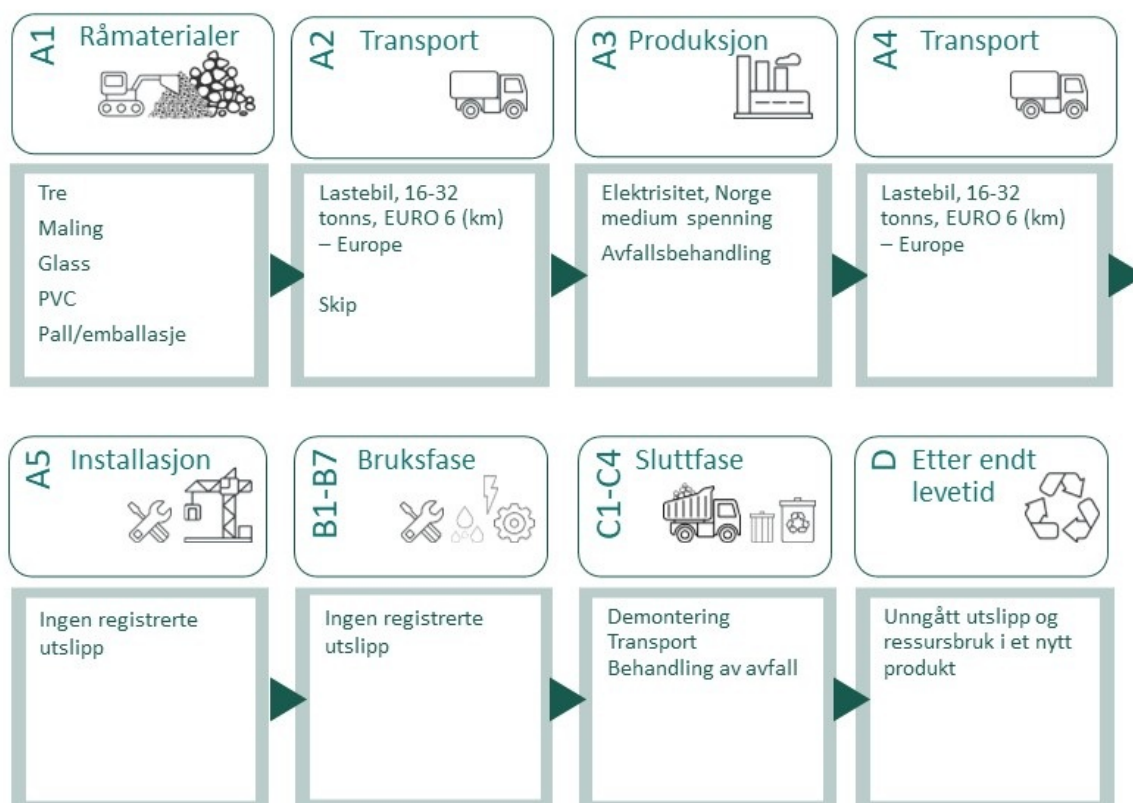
A1 Råmaterialer

Tre
Maling
Glass
PVC
Pall/emballasje

A2 Transport

Lastebil, 16-32 tonns, EURO 6 (km) – Europe

Skip

A3 Produksjon

Elektrisitet, Norge medium spenning

Avfallsbehandling

A4 Transport

Lastebil, 16-32 tonns, EURO 6 (km) – Europe

A5 Installasjon

Ingen registrerte utslipp

B1-B7 Bruksfase

Ingen registrerte utslipp

C1-C4 Sluttfase

Demontering
Transport
Behandling av avfall

D Etter endt levetid

Unngått utslipp og ressursbruk i et nytt produkt